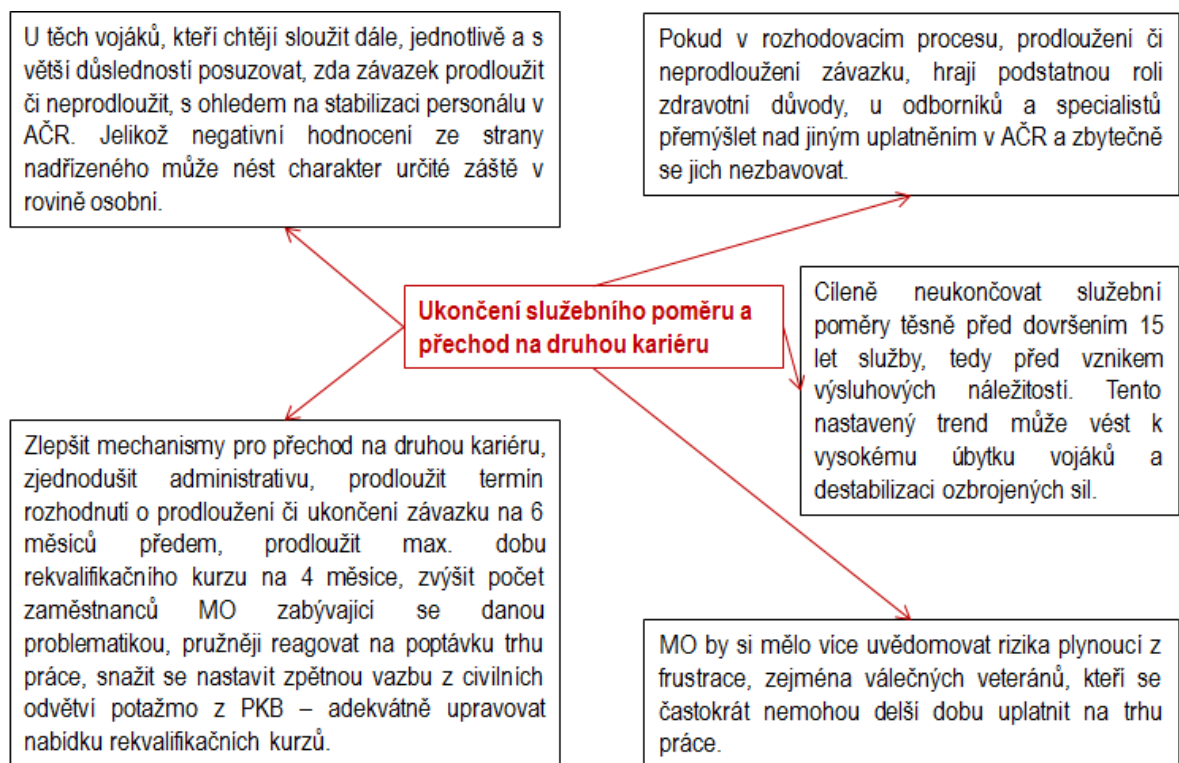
U těch vojáků, kteří chtějí sloužit dále, jednotlivě a s větší důsledností posuzovat, zda závazek prodloužit či neprodloužit, s ohledem na stabilizaci personálu v AČR. Jelikož negativní hodnocení ze strany nadřízeného může nést charakter určité záště v rovině osobní.

Pokud v rozhodovacím procesu, prodloužení či neprodloužení závazku, hrají podstatnou roli zdravotní důvody, u odborníků a specialistů přemýšlet nad jiným uplatněním v AČR a zbytečně se jich nezbavovat.

Ukončení služebního poměru a přechod na druhou kariéru

Cíleně neukončovat služební poměry těsně před dovršením 15 let služby, tedy před vznikem výsluhových náležitostí. Tento nastavený trend může vést k vysokému úbytku vojáků a destabilizaci ozbrojených sil.

Zlepšit mechanismy pro přechod na druhou kariéru, zjednodušit administrativu, prodloužit termín rozhodnutí o prodloužení či ukončení závazku na 6 měsíců předem, prodloužit max. dobu rekvalifikačního kurzu na 4 měsíce, zvýšit počet zaměstnanců MO zabývající se danou problematikou, pružněji reagovat na poptávku trhu práce, snažit se nastavit zpětnou vazbu z civilních odvětví potažmo z PKB – adekvátně upravovat nabídku rekvalifikačních kurzů.

MO by si mělo více uvědomovat rizika plynoucí z frustrace, zejména válečných veteránů, kteří se častokrát nemohou delší dobu uplatnit na trhu práce.